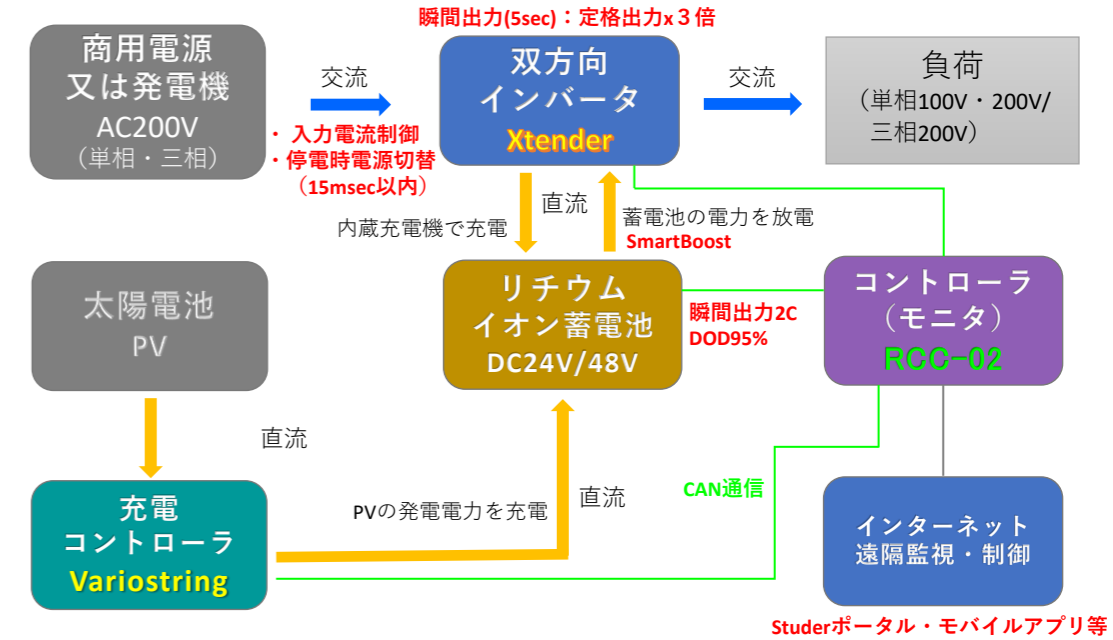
商用電源
又は発電機
AC200V
（単相・三相）

交流

・入力電流制御
・停電時電源切替
（15msec以内）

瞬間出力(5sec)：定格出力x３倍

双方向
インバータ
Xtender

交流

負荷
（単相100V・200V/
三相200V）

内蔵充電機で充電

直流

蓄電池の電力を放電
SmartBoost

太陽電池
PV

リチウム
イオン蓄電池
DC24V/48V

瞬間出力2C
DOD95%

コントローラ
（モニタ）
RCC-02

直流

CAN通信

充電
コントローラ
Variostring

PVの発電電力を充電

直流

インターネット
遠隔監視・制御

Studerポータル・モバイルアプリ等